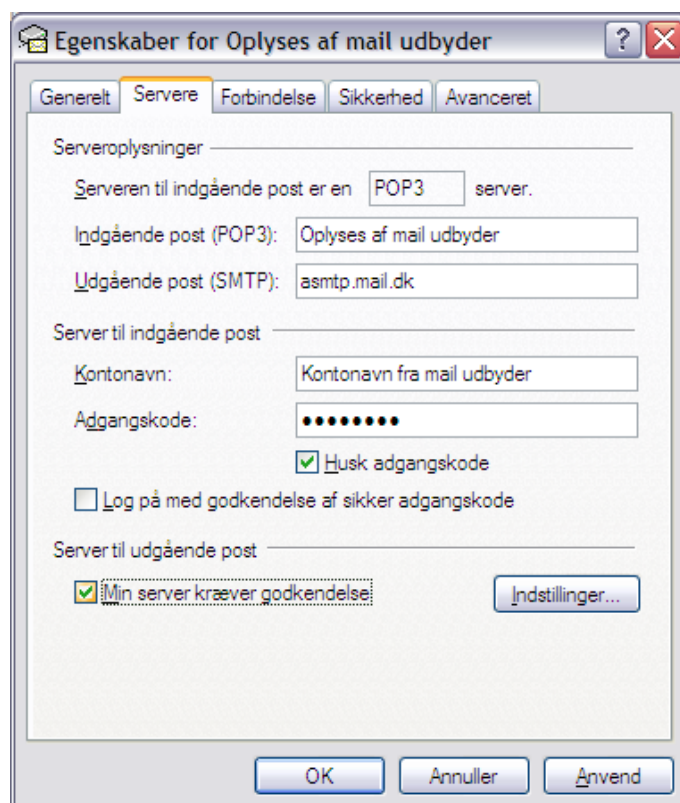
Egenskaber for Oplyses af mail udbyder

?

Generelt | Servere | Forbindelse | Sikkerhed | Avanceret

Serveroplysninger

Serveren til indgående post er en POP3 server.

Indgående post (POP3): Oplyses af mail udbyder

Udgående post (SMTP): asmtp.mail.dk

Server til indgående post

Kontonavn: Kontonavn fra mail udbyder

Adgangskode: ••••••••

Husk adgangskode

Log på med godkendelse af sikker adgangskode

Server til udgående post

Min server kræver godkendelse

Indstillinger...

OK

Annuller

Anvend